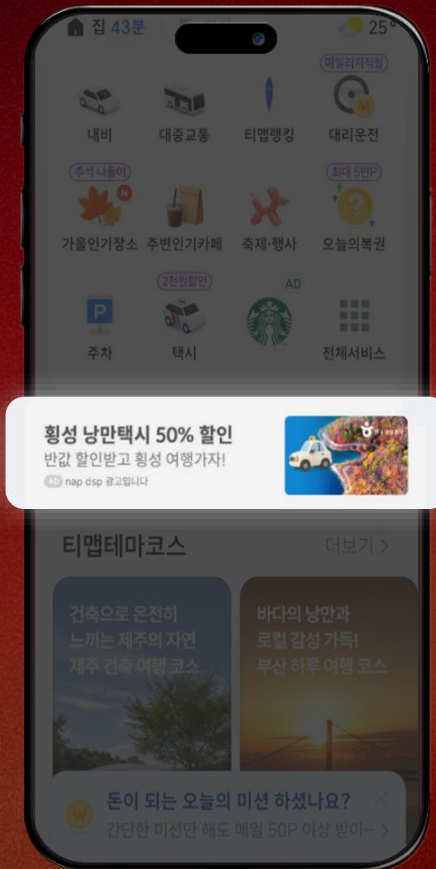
집 43분

25°

하일리지적립

내비

대중교통

티맵랭킹

대리운전

추석 나들이

최대 5만P

가을인기장소

주변인기카페

축제·행사

오늘의복권

2천원할인

AD

주차

택시

전체서비스

횡성 낭만택시 50% 할인

반값 할인받고 횡성 여행가자!

AD nap dsp 광고입니다

티맵테마코스

더보기 >

건축으로 온전히 느끼는 제주의 자연 제주 건축 여행 코스

바다의 낭만과 로컬 감성 가득! 부산 하루 여행 코스

돈이 되는 오늘의 미션 하셨나요?

간단한 미션만 해도 매일 50P 이상 받아···